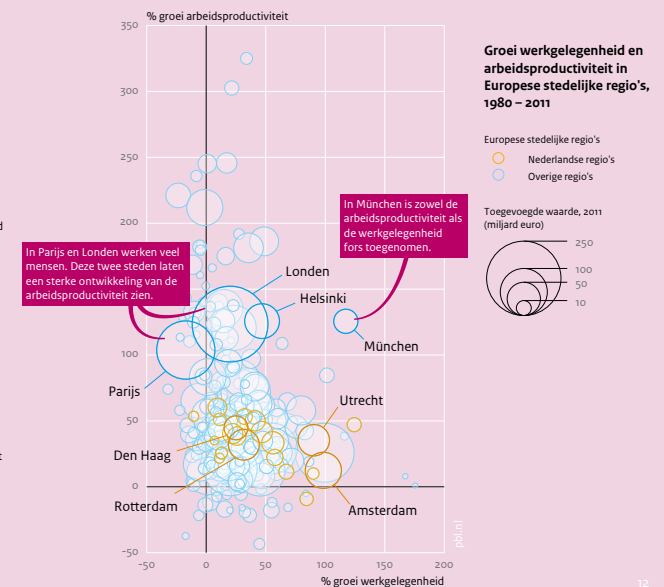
% groei arbeidsproductiviteit

350
300
250
200
150
100
50
0
-50

-50
0
50
100
150
200

% groei werkgelegenheid

In Parijs en Londen werken veel mensen. Deze twee steden laten een sterke ontwikkeling van de arbeidsproductiviteit zien.

In München is zowel de arbeidsproductiviteit als de werkgelegenheid fors toegenomen.

Londen
Helsinki
München
Parijs
Utrecht
Den Haag
Rotterdam
Amsterdam

pbl.nl

Groei werkgelegenheid en arbeidsproductiviteit in Europese stedelijke regio's, 1980 – 2011

Europese stedelijke regio's
Nederlandse regio's
Overige regio's

Toegevoegde waarde, 2011 (miljard euro)
250
100
50
10

12